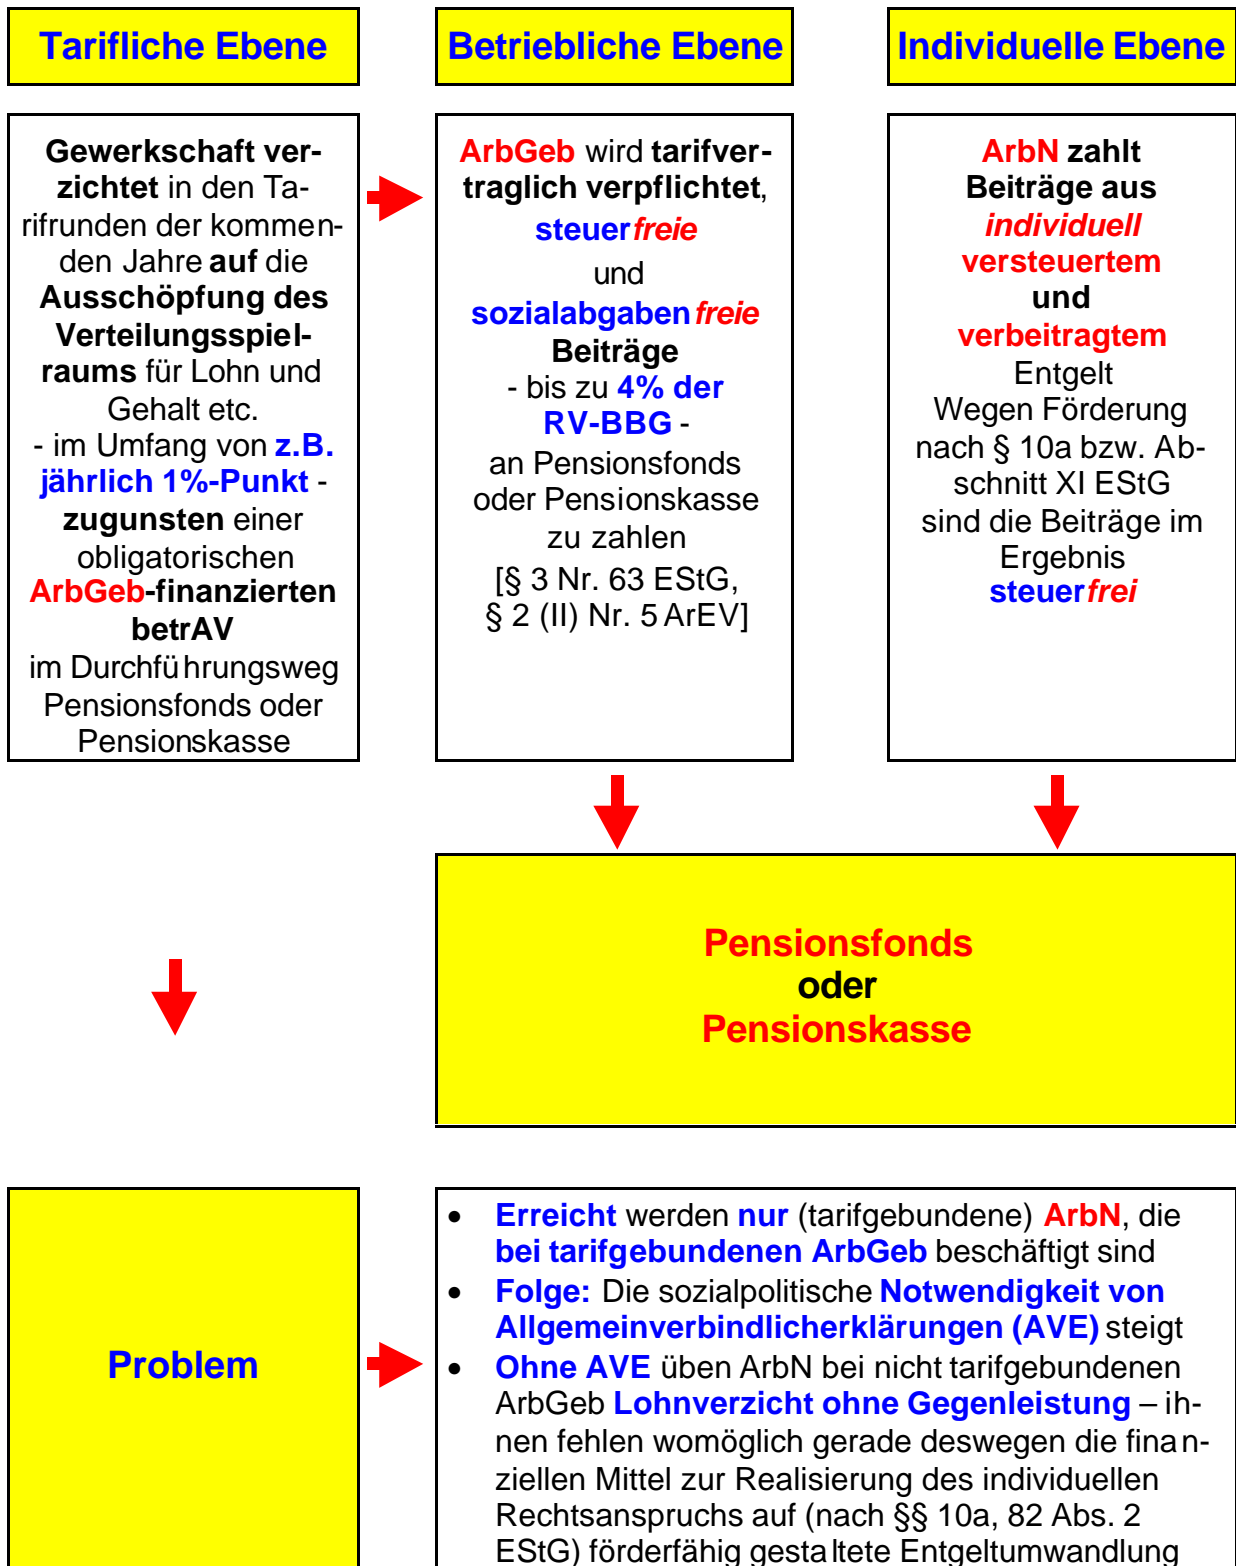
Tarifliche Ebene

Betriebliche Ebene

Individuelle Ebene

Gewerkschaft verzichtet in den Tarifrunden der kommenden Jahre auf die Ausschöpfung des Verteilungsspielraums für Lohn und Gehalt etc.
- im Umfang von z.B. jährlich 1%-Punkt - zugunsten einer obligatorischen ArbGeb-finanzierten betrAV
im Durchführungsweg Pensionsfonds oder Pensionskasse

ArbGeb wird tarifvertraglich verpflichtet, steuerfreie und sozialabgabenfreie Beiträge - bis zu 4% der RV-BBG - an Pensionsfonds oder Pensionskasse zu zahlen
[§ 3 Nr. 63 EStG, § 2 (II) Nr. 5 ArEV]

ArbN zahlt Beiträge aus individuell versteuertem und verbeitragtem Entgelt
Wegen Förderung nach § 10a bzw. Abschnitt XI EStG sind die Beiträge im Ergebnis steuerfrei

Pensionsfonds
oder
Pensionskasse

Problem

- Erreicht werden nur (tarifgebundene) ArbN, die bei tarifgebundenen ArbGeb beschäftigt sind
- Folge: Die sozialpolitische Notwendigkeit von Allgemeinverbindlicherklärungen (AVE) steigt
- Ohne AVE üben ArbN bei nicht tarifgebundenen ArbGeb Lohnverzicht ohne Gegenleistung – ihnen fehlen womöglich gerade deswegen die finanziellen Mittel zur Realisierung des individuellen Rechtsanspruchs auf (nach §§ 10a, 82 Abs. 2 EStG) förderfähig gestaltete Entgeltumwandlung